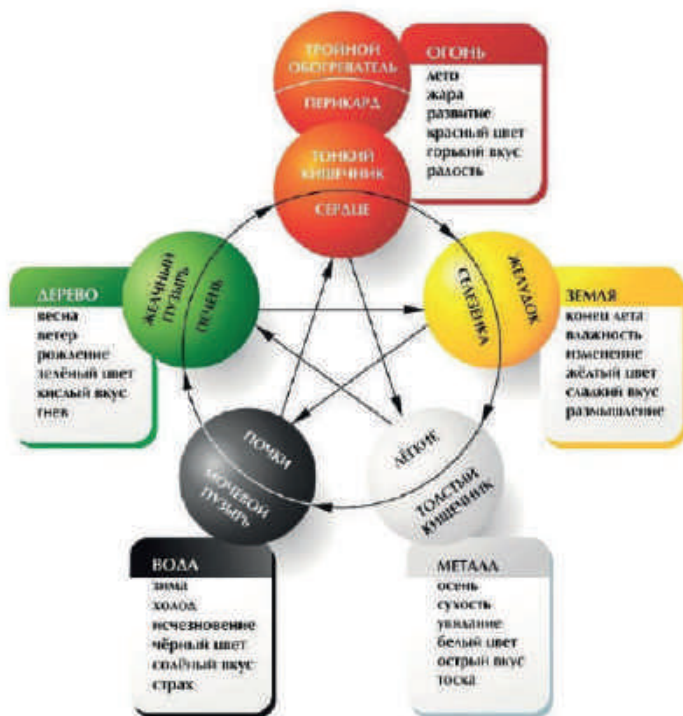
ТРОЙНОЙ ОБОГРЕВАТЕЛЬ
ПЕРИКАРД

ОГОНЬ
лето
жара
развитие
красный цвет
горький вкус
радость

ТОНКИЙ КИШЕЧНИК
СЕРДЦЕ

ЖЕЛЧНЫЙ ПУЗЫРЬ
ПЕЧЕНЬ

ДЕРЕВО
весна
ветер
рождение
зелёный цвет
кислый вкус
гнев

ЖЕЛУДОК
СЕЛЕЗЁНКА

ЗЕМЛЯ
конец лета
влажность
изменение
жёлтый цвет
сладкий вкус
размышление

ПОЧКИ
МОЧЕВОЙ ПУЗЫРЬ

ЛЁГКИЕ
ТОЛСТЫЙ КИШЕЧНИК

ВОДА
зима
холод
исчезновение
чёрный цвет
солёный вкус
страх

МЕТАЛЛ
осень
сухость
увядание
белый цвет
острый вкус
тоска